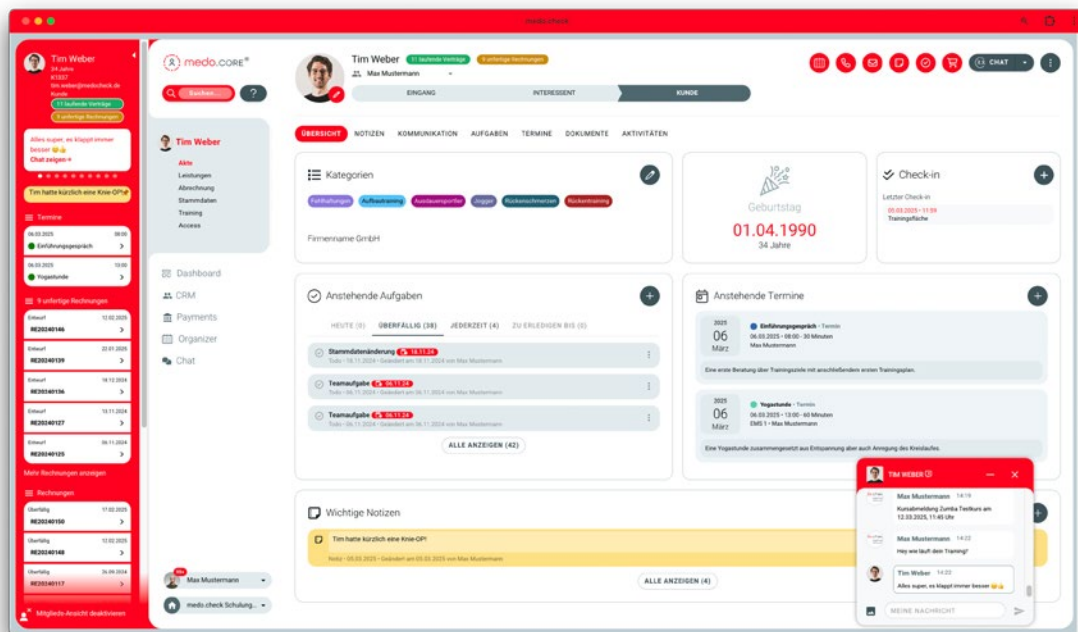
medo.check

Tim Weber
24 Jahre
K1837
tim.weber@medocheck.de
Kunde
11 laufende Verträge
9 unfertige Rechnungen

Alles super, es klappt immer besser 😀👍
Chat zeigen →

Tim hatte kürzlich eine Knie-OP!

Termine
06.03.2025 08:00
Einführungsgespräch
06.03.2025 13:00
Yogastunde

9 unfertige Rechnungen
Entwurf 12.02.2025
RE20240146
Entwurf 22.01.2025
RE20240139
Entwurf 18.12.2024
RE20240136
Entwurf 10.11.2024
RE20240127
Entwurf 06.11.2024
RE20240125
Mehr Rechnungen anzeigen

Rechnungen
Überfällig 17.02.2025
RE20240150
Überfällig 12.02.2025
RE20240148
Überfällig 26.09.2024
RE20240117

Mitglieds-Ansicht deaktivieren

medo.CORE®
Suchen...
?

Tim Weber
Akte
Leistungen
Abrechnung
Stammdaten
Training
Access

Dashboard
CRM
Payments
Organizer
Chat

Max Mustermann
medo.check Schulung...

Tim Weber 11 laufende Verträge 9 unfertige Rechnungen
Max Mustermann
EINGANG INTERESSENT KUNDE

CHAT

ÜBERSICHT NOTIZEN KOMMUNIKATION AUFGABEN TERMINE DOKUMENTE AKTIVITÄTEN

Kategorien
Fettabbau Aufbautraining Ausdauersportler Jogger Rückenschmerzen Rückentraining
Firmenname GmbH

Geburtstag
01.04.1990
34 Jahre

Check-in
Letzter Check-in
05.03.2025 • 11:59
Trainingsfläche

Anstehende Aufgaben
HEUTE (0) ÜBERFÄLLIG (38) JEDERZEIT (4) ZU ERLEDIGEN BIS (0)
Stammdatenänderung 18.11.24
Todo • 18.11.2024 • Geändert am 18.11.2024 von Max Mustermann
Teamaufgabe 06.11.24
Todo • 06.11.2024 • Geändert am 06.11.2024 von Max Mustermann
Teamaufgabe 06.11.24
Todo • 06.11.2024 • Geändert am 06.11.2024 von Max Mustermann
ALLE ANZEIGEN (42)

Anstehende Termine
2025 06 März
Einführungsgespräch • Termin
06.03.2025 • 08:00 - 30 Minuten
Max Mustermann
Eine erste Beratung über Trainingsziele mit anschließendem ersten Trainingsplan.
2025 06 März
Yogastunde • Termin
06.03.2025 • 13:00 • 60 Minuten
EMS 1 • Max Mustermann
Eine Yogastunde zusammengesetzt aus Entspannung aber auch Anregung des Kreislaufes.

Wichtige Notizen
Tim hatte kürzlich eine Knie-OP!
Notiz • 05.03.2025 • Geändert am 05.03.2025 von Max Mustermann
ALLE ANZEIGEN (4)

TIM WEBER
Max Mustermann 14:19
Kursanmeldung Zumba Testkurs am 12.03.2025, 11:45 Uhr
Max Mustermann 14:22
Hey wie läuft dein Training?
Tim Weber 14:22
Alles super, es klappt immer besser 😀👍
MEINE NACHRICHT